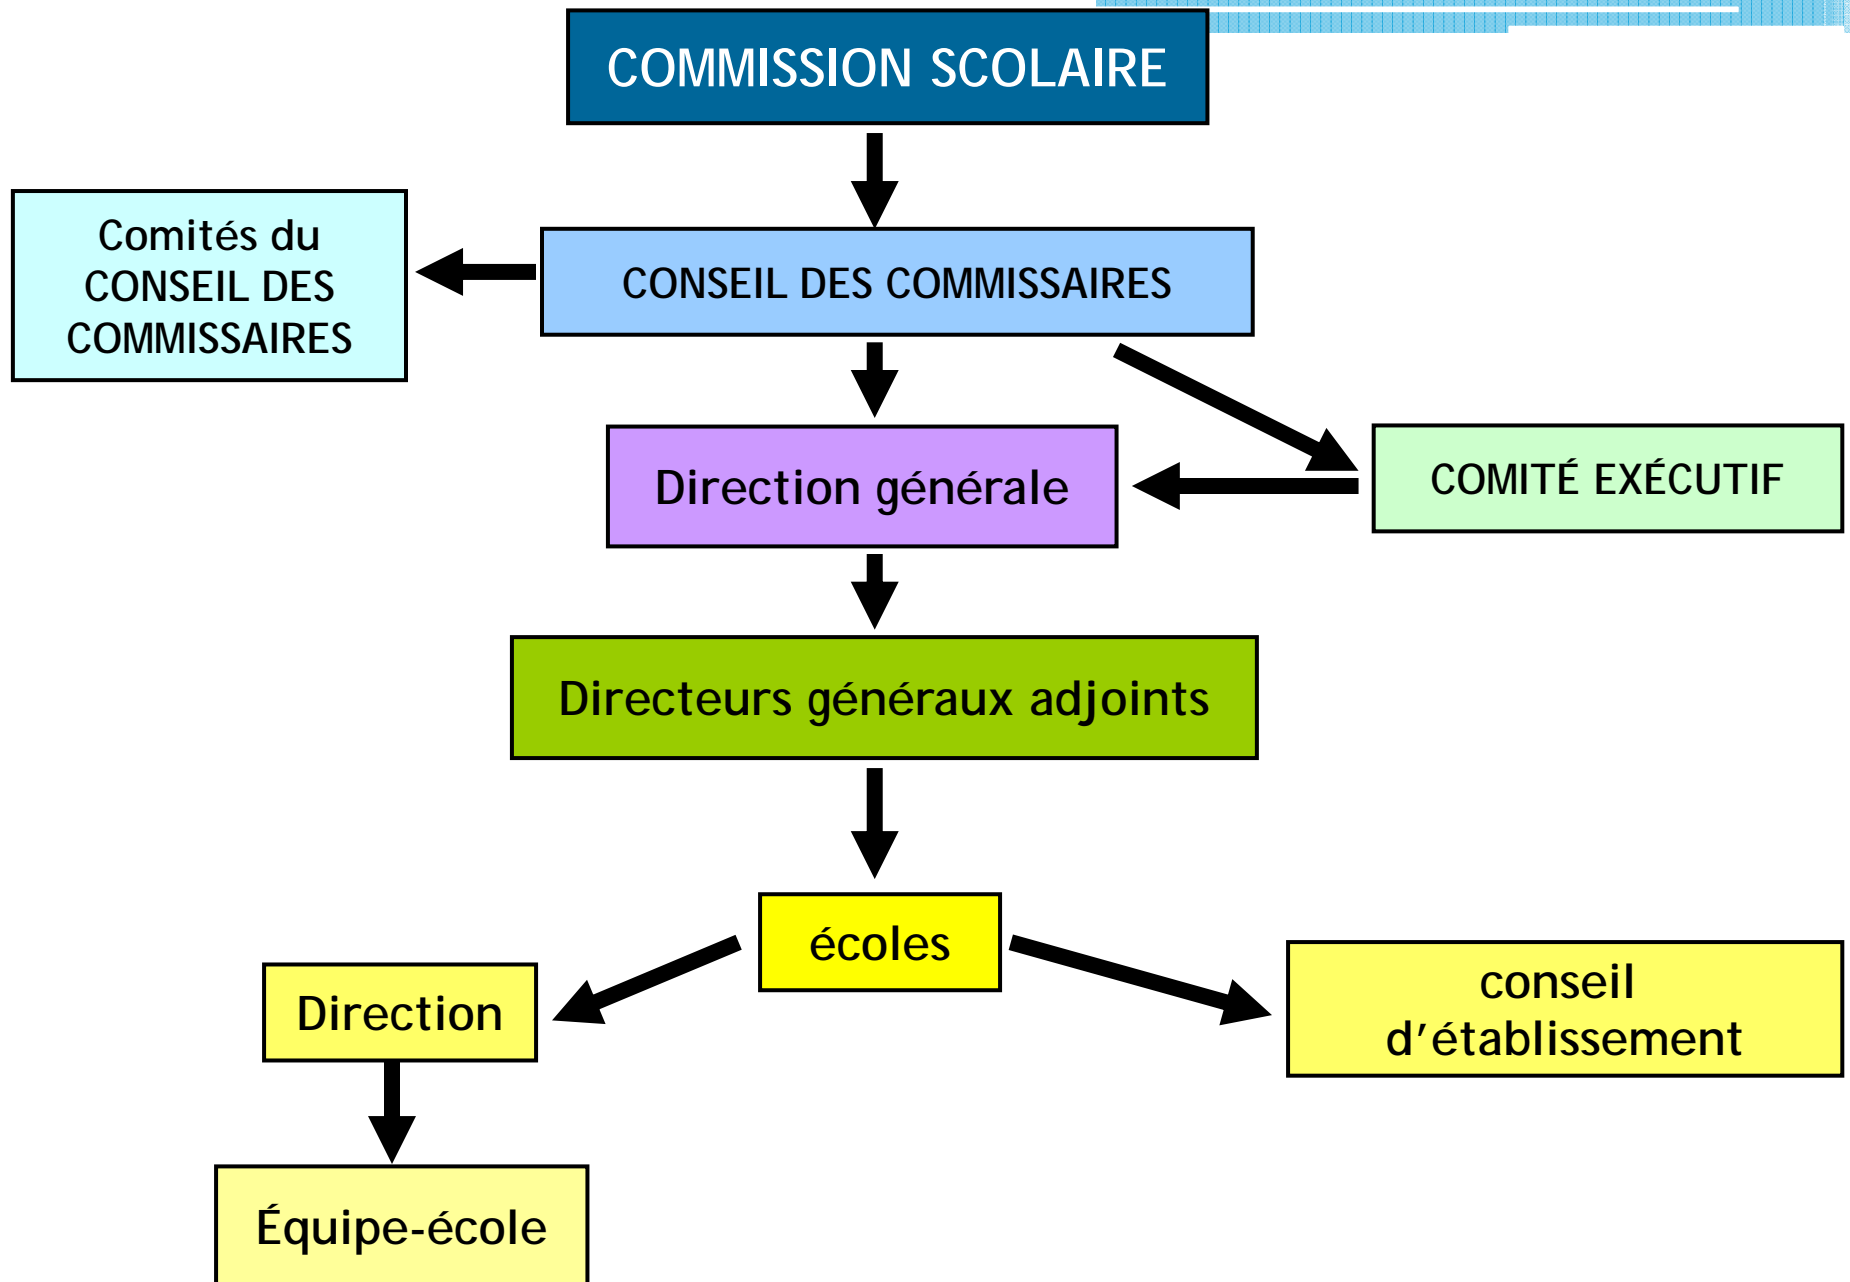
COMMISSION SCOLAIRE

Comités du CONSEIL DES COMMISSAIRES

CONSEIL DES COMMISSAIRES

Direction générale

COMITÉ EXÉCUTIF

Directeurs généraux adjoints

écoles

Direction

conseil d'établissement

Équipe-école